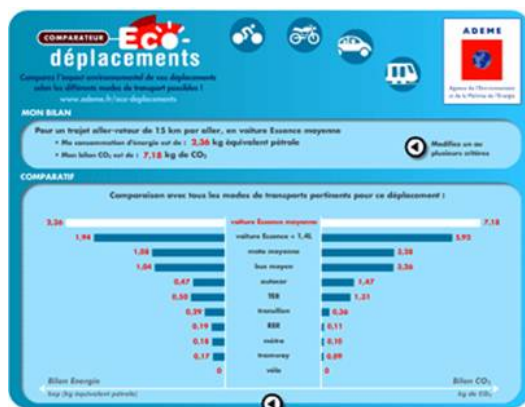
COMPARATEUR Eco-déplacements

Comparez l'impact environnemental de vos déplacements selon les différents modes de transport possibles !
www.ademe.fr/eco-deplacements

ADEME
Agence de l'Environnement et de la Maîtrise de l'Energie

MON BILAN

Pour un trajet aller-retour de 15 km par aller, en voiture Essence moyenne
• Ma consommation d'énergie est de : 3,36 kg équivalent pétrole
• Mon bilan $CO_2$ est de : 7,18 kg de $CO_2$

Modifiez un ou plusieurs critères

COMPARATIF

Comparaison avec tous les modes de transports pertinents pour ce déplacement :

| Bilan Energie | | Bilan $CO_2$ |
|---|---|---|
| 3,36 | voiture Essence moyenne | 7,18 |
| 1,94 | voiture Essence < 1,4L | 5,95 |
| 1,08 | moto moyenne | 2,38 |
| 1,04 | bus moyen | 2,36 |
| 0,47 | autocar | 1,47 |
| 0,50 | TER | 1,21 |
| 0,29 | transilien | 0,36 |
| 0,19 | RER | 0,11 |
| 0,16 | métro | 0,10 |
| 0,17 | tramway | 0,09 |
| 0 | vélo | 0 |

Bilan Energie
kep (kg équivalent pétrole)

Bilan $CO_2$
kg de $CO_2$